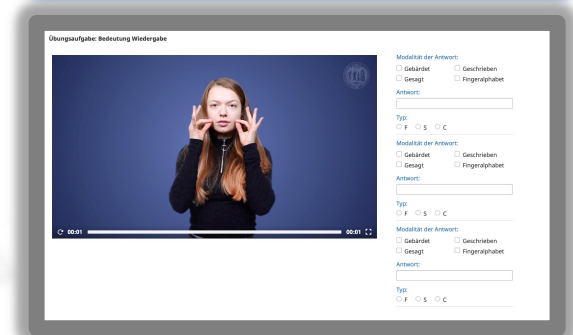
Übungsaufgabe: Bedeutung Wiedergabe

00:01

00:01

Modalität der Antwort:
Gebärdet
Geschrieben
Gesagt
Fingeralphabet
Antwort:
Typ:
F
S
C

Modalität der Antwort:
Gebärdet
Geschrieben
Gesagt
Fingeralphabet
Antwort:
Typ:
F
S
C

Modalität der Antwort:
Gebärdet
Geschrieben
Gesagt
Fingeralphabet
Antwort:
Typ:
F
S
C